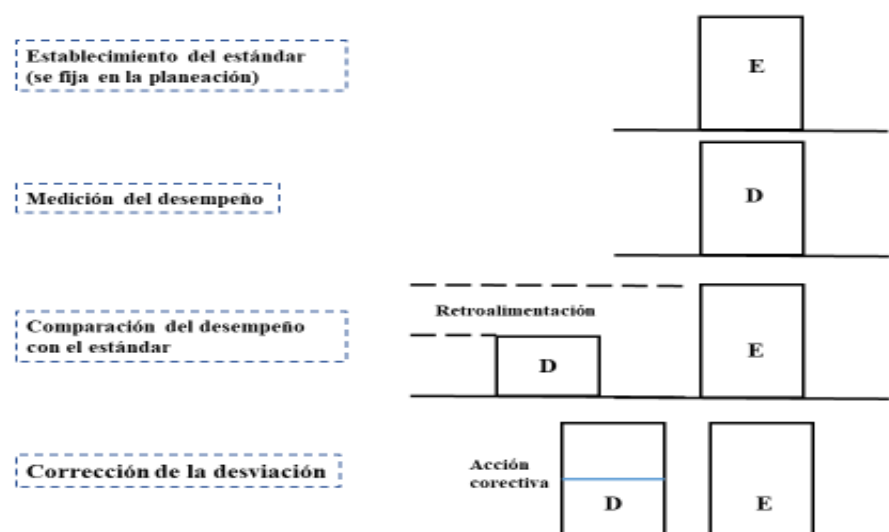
Establecimiento del estándar (se fija en la planeación)

E

Medición del desempeño

D

Retroalimentación

Comparación del desempeño con el estándar

D

E

Corrección de la desviación

Acción corectiva

D

E